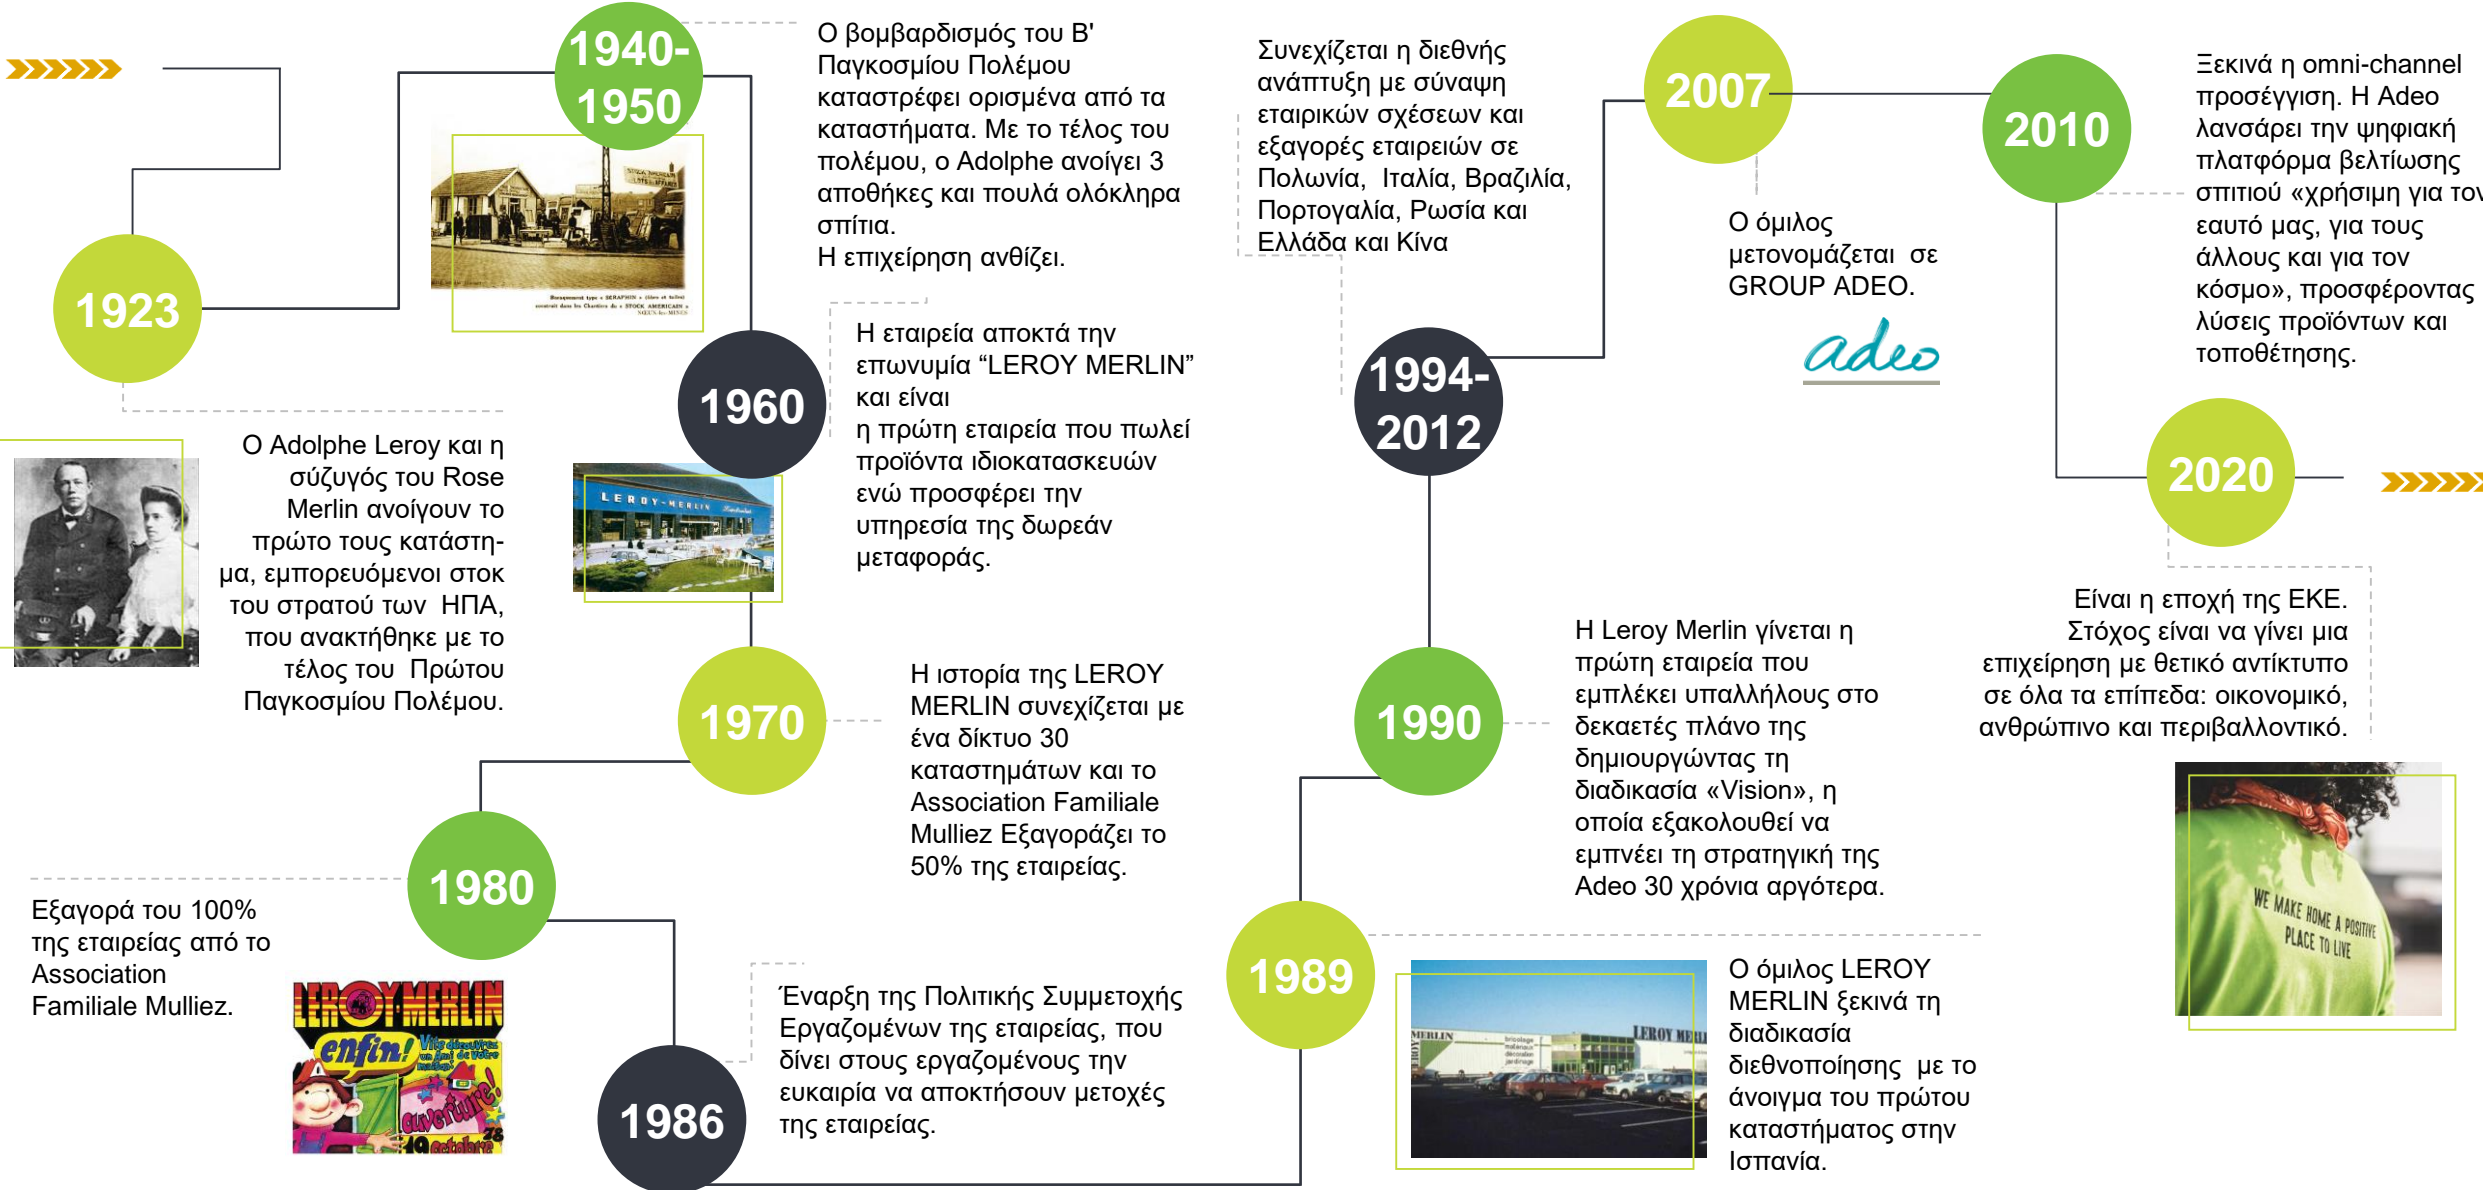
1923

Ο Adolphe Leroy και η σύζυγός του Rose Merlin ανοίγουν το πρώτο τους κατάστημα, εμπορευόμενοι στοκ του στρατού των ΗΠΑ, που ανακτήθηκε με το τέλος του Πρώτου Παγκοσμίου Πολέμου.

1940-1950

Ο βομβαρδισμός του Β' Παγκοσμίου Πολέμου καταστρέφει ορισμένα από τα καταστήματα. Με το τέλος του πολέμου, ο Adolphe ανοίγει 3 αποθήκες και πουλά ολόκληρα σπίτια.
Η επιχείρηση ανθίζει.

1960

Η εταιρεία αποκτά την επωνυμία "LEROY MERLIN" και είναι
η πρώτη εταιρεία που πωλεί προϊόντα ιδιοκατασκευών ενώ προσφέρει την υπηρεσία της δωρεάν μεταφοράς.

LEROY-MERLIN

1970

Η ιστορία της LEROY MERLIN συνεχίζεται με ένα δίκτυο 30 καταστημάτων και το Association Familiale Mulliez Εξαγοράζει το 50% της εταιρείας.

1980

Εξαγορά του 100% της εταιρείας από το Association Familiale Mulliez.

LEROY MERLIN enfin!

1986

Έναρξη της Πολιτικής Συμμετοχής Εργαζομένων της εταιρείας, που δίνει στους εργαζομένους την ευκαιρία να αποκτήσουν μετοχές της εταιρείας.

1989

Ο όμιλος LEROY MERLIN ξεκινά τη διαδικασία διεθνοποίησης με το άνοιγμα του πρώτου καταστήματος στην Ισπανία.

1990

Η Leroy Merlin γίνεται η πρώτη εταιρεία που εμπλέκει υπαλλήλους στο δεκαετές πλάνο της δημιουργώντας τη διαδικασία «Vision», η οποία εξακολουθεί να εμπνέει τη στρατηγική της Adeo 30 χρόνια αργότερα.

1994-2012

Συνεχίζεται η διεθνής ανάπτυξη με σύναψη εταιρικών σχέσεων και εξαγορές εταιρειών σε Πολωνία, Ιταλία, Βραζιλία, Πορτογαλία, Ρωσία και Ελλάδα και Κίνα

2007

Ο όμιλος μετονομάζεται σε GROUP ADEO.

adeo

2010

Ξεκινά η omni-channel προσέγγιση. Η Adeo λανσάρει την ψηφιακή πλατφόρμα βελτίωσης σπιτιού «χρήσιμη για τον εαυτό μας, για τους άλλους και για τον κόσμο», προσφέροντας λύσεις προϊόντων και τοποθέτησης.

2020

Είναι η εποχή της ΕΚΕ. Στόχος είναι να γίνει μια επιχείρηση με θετικό αντίκτυπο σε όλα τα επίπεδα: οικονομικό, ανθρώπινο και περιβαλλοντικό.

WE MAKE HOME A POSITIVE PLACE TO LIVE